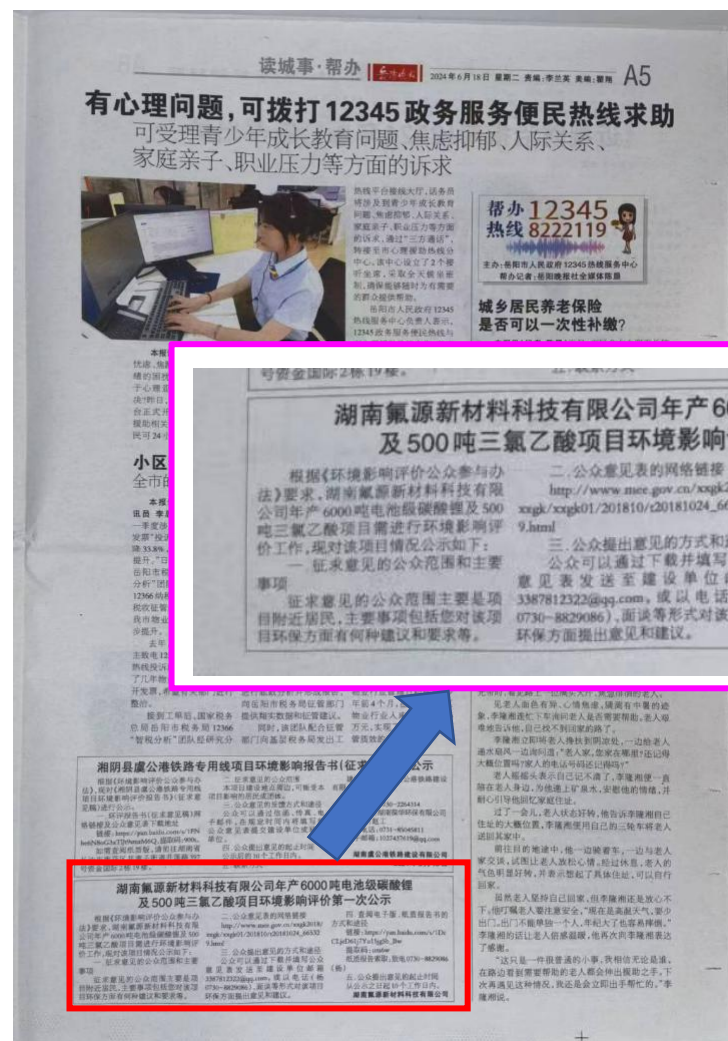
读城事·帮办 2024年6月18日 星期二 责编：李兰英 美编：黄琳 A5

有心理问题，可拨打12345政务服务便民热线求助

可受理青少年成长教育问题、焦虑抑郁、人际关系、家庭亲子、职业压力等方面的诉求

帮办热线 12345 8222119

城乡居民养老保险是否可以一次性补缴？

小区

湖南氟源新材料科技有限公司年产6

及500吨三氯乙酸项目环境影响

根据《环境影响评价公众参与办法》要求，湖南氟源新材料科技有限公司年产6000吨电池级碳酸锂及500吨三氯乙酸项目需进行环境影响评价工作，现对该项目情况公示如下：

一、征求意见的公众范围和主要事项

征求意见的公众范围主要是项目附近居民，主要事项包括您对该项目环保方面有何种建议和要求等。

二、公众意见表的网络链接

http://www.mee.gov.cn/xxgk2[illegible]
xxgk/xxgk01/201810/t20181024_66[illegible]
9.html

三、公众提出意见的方式和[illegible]

公众可以通过下载并填写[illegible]意见表发送至建设单位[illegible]3387812322@qq.com，或以电话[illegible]0730-8829086)，面谈等形式对该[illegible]环保方面提出意见和建议。

湘阴县虞公港铁路专用线项目环境影响报告书(征求意见稿)公示

湖南氟源新材料科技有限公司年产6000吨电池级碳酸锂及500吨三氯乙酸项目环境影响评价第一次公示

湖南氟源新材料科技有限公司